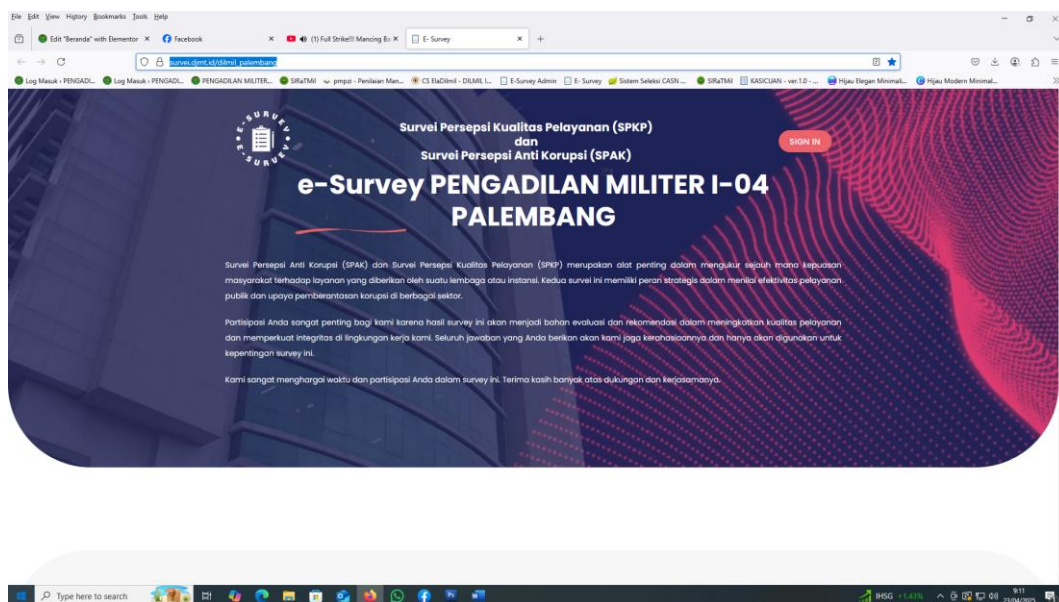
File Edit View History Bookmarks Tools Help

Edit "Beranda" with Elementor ×
Facebook
(1) Full Strike!!! Mancing Ba ×
E- Survey ×
+

survei.djmt.id/dilmil_palembang

Log Masuk › PENGADI... Log Masuk › PENGADI... PENGADILAN MILITER... SIRaTMil pmpzi - Penilaian Man... CS ElaDilmil - DILMIL I... E-Survey Admin E- Survey Sistem Seleksi CASN ... SIRaTMil KASICUAN - ver.1.0 - ... Hijau Elegan Minimali... Hijau Modern Minimal...

E-SURVEY E-SURVEY

Survei Persepsi Kualitas Pelayanan (SPKP)
dan
Survei Persepsi Anti Korupsi (SPAK)

SIGN IN

e-Survey PENGADILAN MILITER I-04 PALEMBANG

Survei Persepsi Anti Korupsi (SPAK) dan Survei Persepsi Kualitas Pelayanan (SPKP) merupakan alat penting dalam mengukur sejauh mana kepuasan masyarakat terhadap layanan yang diberikan oleh suatu lembaga atau instansi. Kedua survei ini memiliki peran strategis dalam menilai efektivitas pelayanan publik dan upaya pemberantasan korupsi di berbagai sektor.

Partisipasi Anda sangat penting bagi kami karena hasil survey ini akan menjadi bahan evaluasi dan rekomendasi dalam meningkatkan kualitas pelayanan dan memperkuat integritas di lingkungan kerja kami. Seluruh jawaban yang Anda berikan akan kami jaga kerahasiaannya dan hanya akan digunakan untuk kepentingan survey ini.

Kami sangat menghargai waktu dan partisipasi Anda dalam survey ini. Terima kasih banyak atas dukungan dan kerjasamanya.

Type here to search
IHSG +1.43%
9:11
23/04/2025